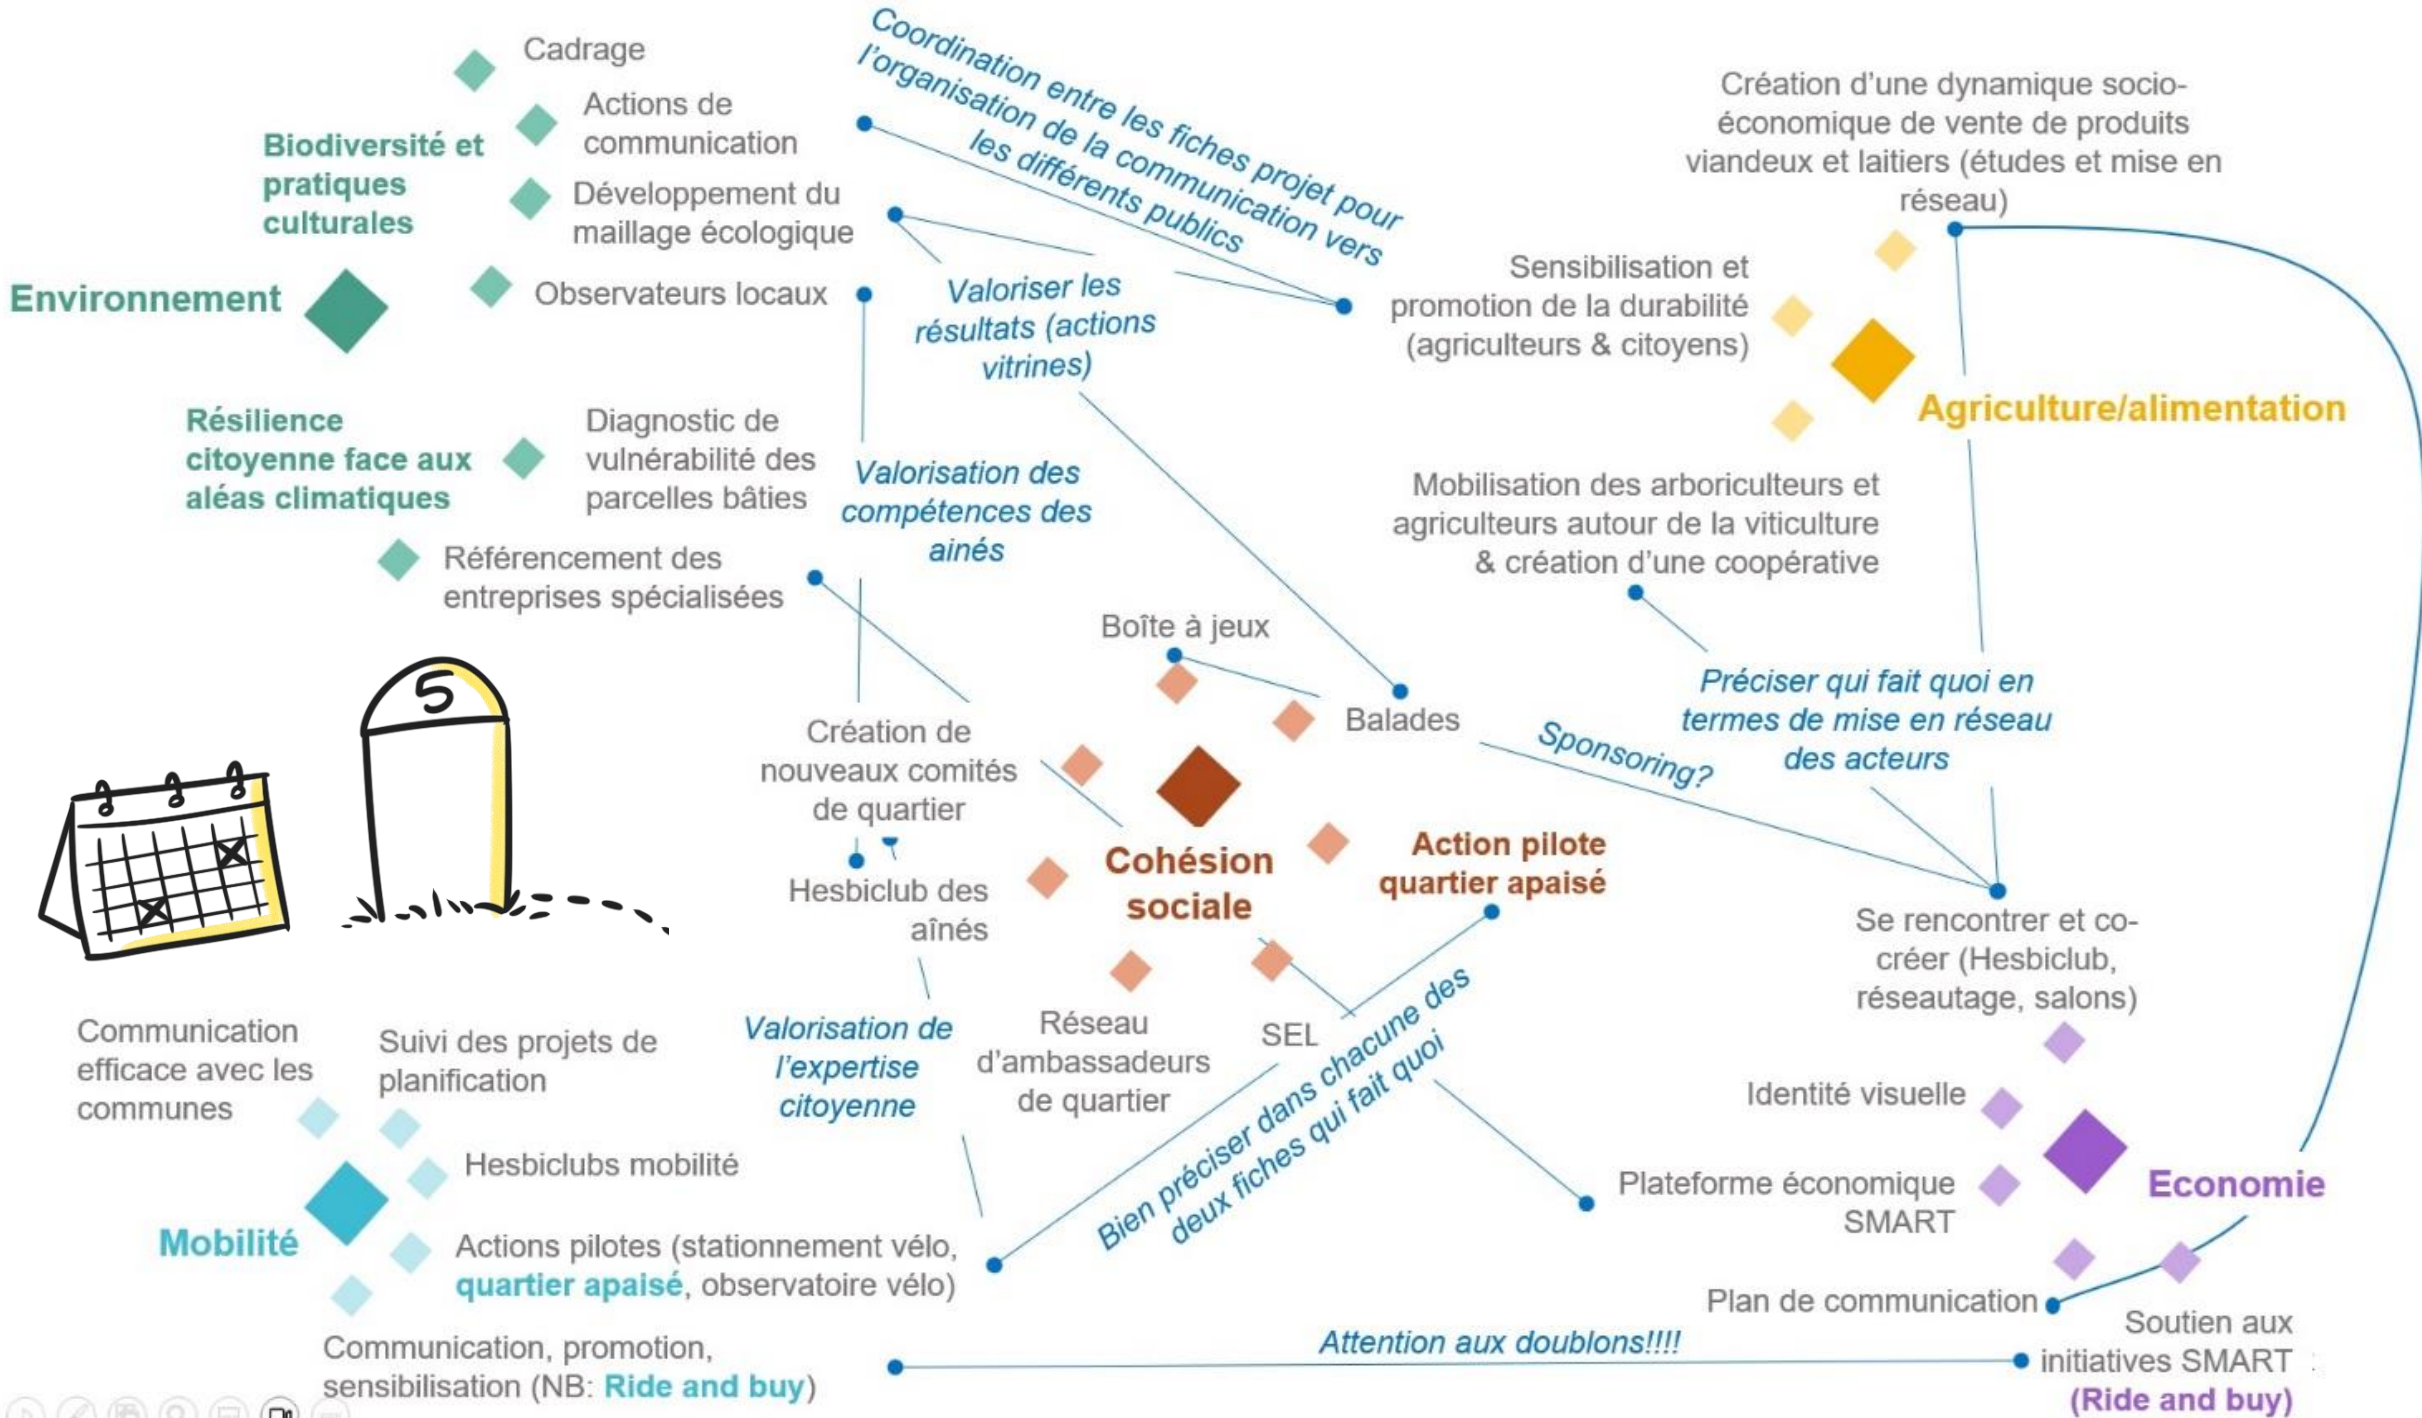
Cadrage

Actions de communication

Biodiversité et pratiques culturales

Développement du maillage écologique

Environnement

Observateurs locaux

Résilience citoyenne face aux aléas climatiques

Diagnostic de vulnérabilité des parcelles bâties

Référencement des entreprises spécialisées

Coordination entre les fiches projet pour l'organisation de la communication vers les différents publics

Valoriser les résultats (actions vitrines)

Valorisation des compétences des aînés

Création d'une dynamique socio-économique de vente de produits viandeux et laitiers (études et mise en réseau)

Sensibilisation et promotion de la durabilité (agriculteurs & citoyens)

Agriculture/alimentation

Mobilisation des arboriculteurs et agriculteurs autour de la viticulture & création d'une coopérative

Boîte à jeux

Balades

Préciser qui fait quoi en termes de mise en réseau des acteurs

Sponsoring?

Création de nouveaux comités de quartier

Hesbiclub des aînés

Cohésion sociale

Action pilote quartier apaisé

Se rencontrer et co-créer (Hesbiclub, réseautage, salons)

5

Communication efficace avec les communes

Suivi des projets de planification

Valorisation de l'expertise citoyenne

Réseau d'ambassadeurs de quartier

SEL

Identité visuelle

Hesbiclubs mobilité

Bien préciser dans chacune des deux fiches qui fait quoi

Plateforme économique SMART

Economie

Mobilité

Actions pilotes (stationnement vélo, quartier apaisé, observatoire vélo)

Plan de communication

Communication, promotion, sensibilisation (NB: Ride and buy)

Attention aux doublons!!!!

Soutien aux initiatives SMART (Ride and buy)